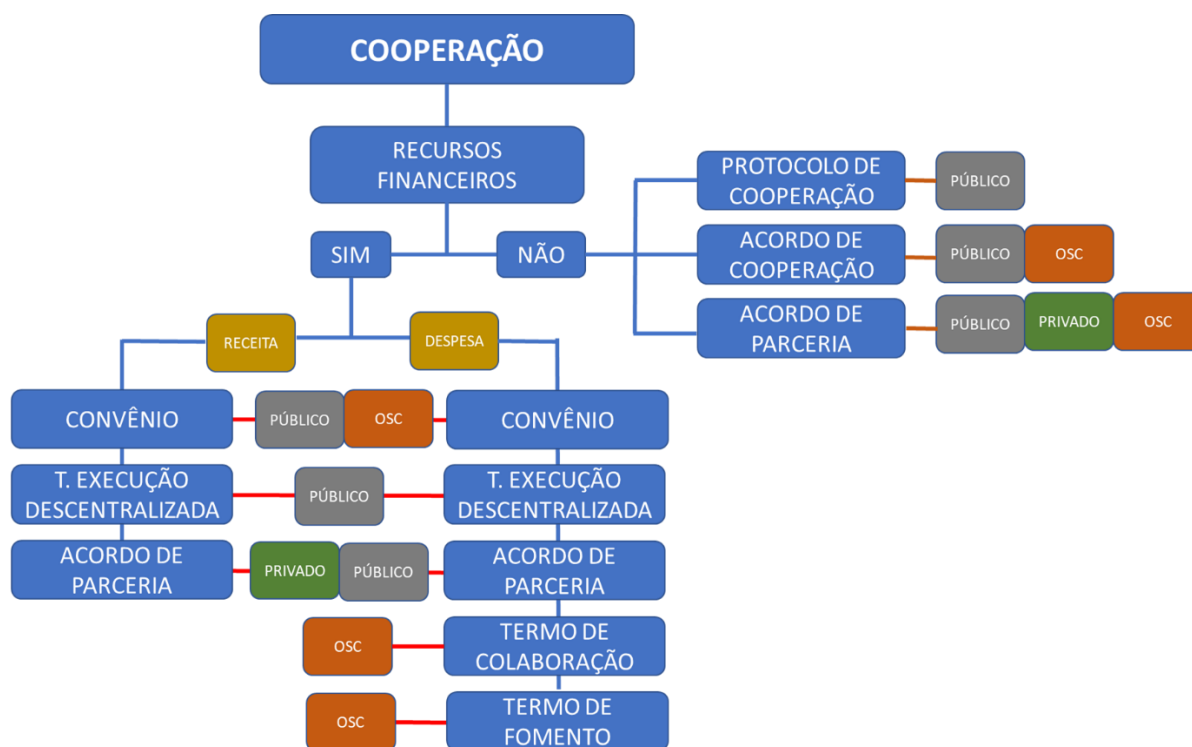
COOPERAÇÃO

RECURSOS FINANCEIROS

SIM

NÃO

PROTOCOLO DE COOPERAÇÃO

PÚBLICO

ACORDO DE COOPERAÇÃO

PÚBLICO

OSC

ACORDO DE PARCERIA

PÚBLICO

PRIVADO

OSC

RECEITA

DESPESA

CONVÊNIO

PÚBLICO

OSC

CONVÊNIO

T. EXECUÇÃO DESCENTRALIZADA

PÚBLICO

T. EXECUÇÃO DESCENTRALIZADA

ACORDO DE PARCERIA

PRIVADO

PÚBLICO

ACORDO DE PARCERIA

OSC

TERMO DE COLABORAÇÃO

OSC

TERMO DE FOMENTO